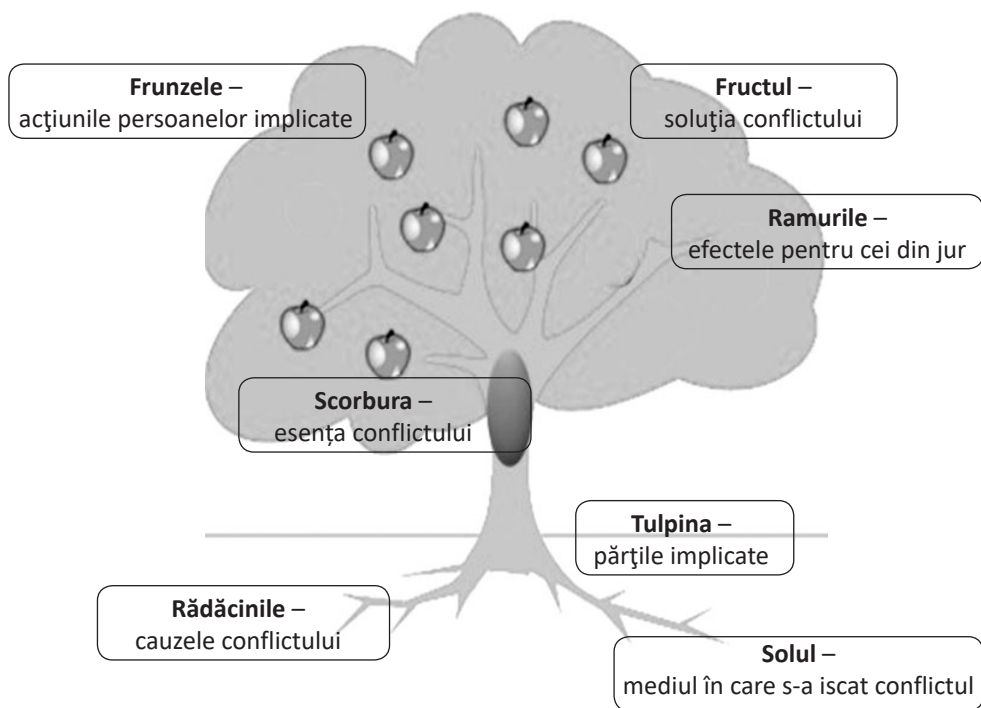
**Frunzele** –
acţiunile persoanelor implicate

**Fructul** –
soluţia conflictului

**Ramurile** –
efectele pentru cei din jur

**Scorbura** –
esența conflictului

**Tulpina** –
părţile implicate

**Rădăcinile** –
cauzele conflictului

**Solul** –
mediul în care s-a iscat conflictul